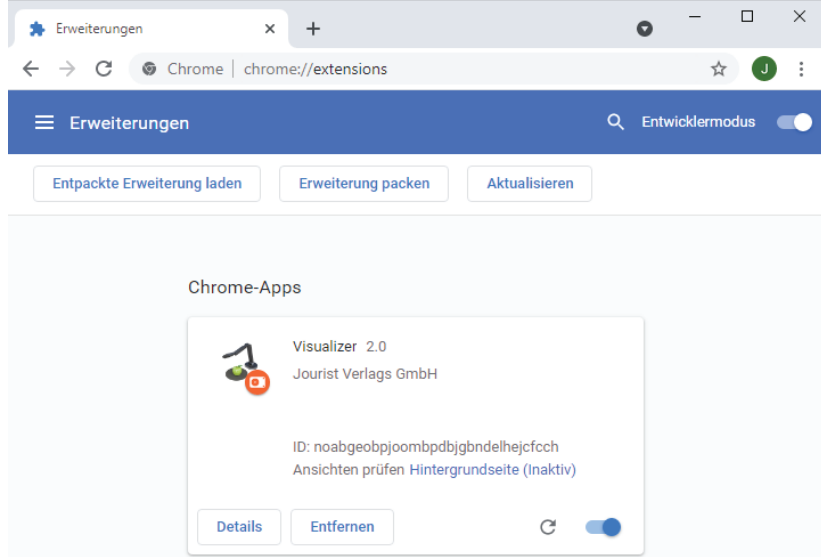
Erweiterungen ×
+

Chrome | chrome://extensions

J

Erweiterungen
Entwicklermodus

Entpackte Erweiterung laden
Erweiterung packen
Aktualisieren

Chrome-Apps

Visualizer 2.0
Jourist Verlags GmbH

ID: noabgeobpjoombpdbjgbndelhejcfcch
Ansichten prüfen Hintergrundseite (Inaktiv)

Details
Entfernen